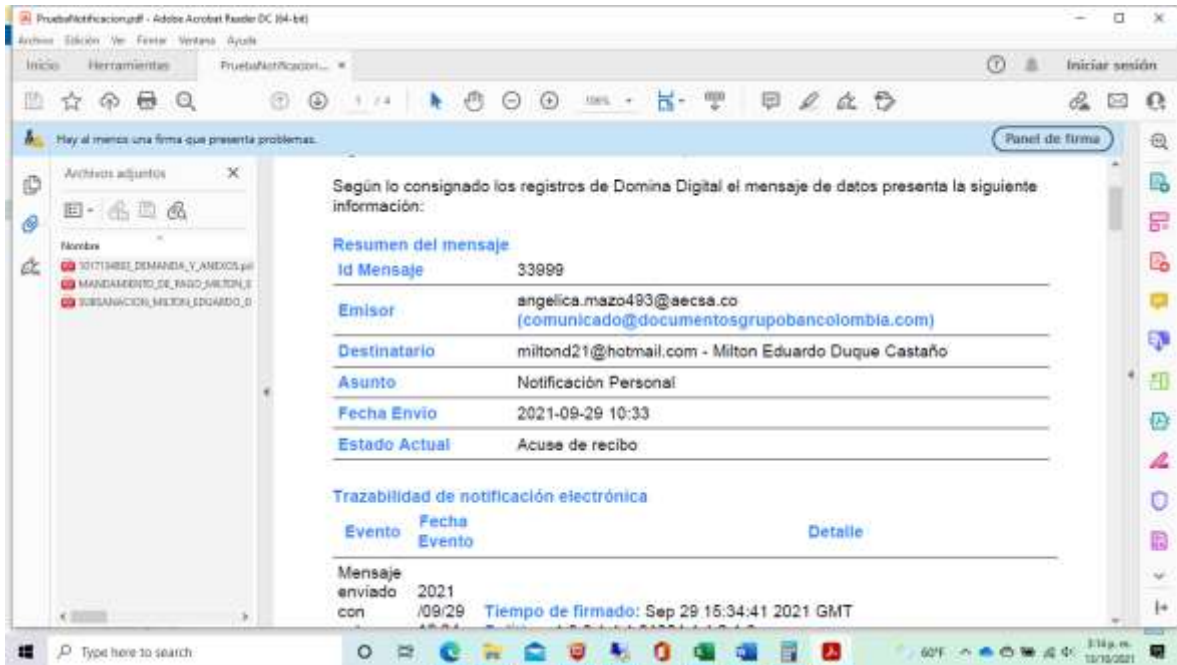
PruebaNotificacion.pdf - Adobe Acrobat Reader DC (64-bit)
Archivo Edición Ver Firmar Ventana Ayuda
Inicio Herramientas PruebaNotificacion... ×
Iniciar sesión
1 / 4
Hay al menos una firma que presenta problemas.
Panel de firma
Archivos adjuntos
Nombre
1017134883_DEMANDA_Y_ANEXOS.pdf
MANDAMIENTO_DE_PAGO_MILTON_E
SUBSANACION_MILTON_EDUARDO_D

Según lo consignado los registros de Domina Digital el mensaje de datos presenta la siguiente información:

Resumen del mensaje

| Id Mensaje | 33999 |
|---|---|
| Emisor | angelica.mazo493@aecsa.co (comunicado@documentosgrupobancolombia.com) |
| Destinatario | miltond21@hotmail.com - Milton Eduardo Duque Castaño |
| Asunto | Notificación Personal |
| Fecha Envio | 2021-09-29 10:33 |
| Estado Actual | Acuse de recibo |

Trazabilidad de notificación electrónica

| Evento | Fecha Evento | Detalle |
|---|---|---|
| Mensaje enviado con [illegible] | 2021 /09/29 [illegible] | Tiempo de firmado: Sep 29 15:34:41 2021 GMT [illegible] |

Type here to search
60°F
3:14 p. m.
10/10/2021